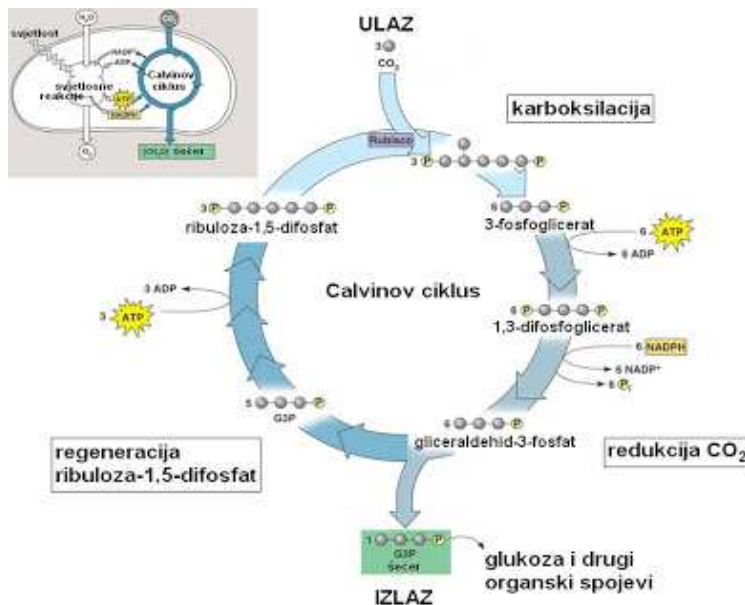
$H_2O$
$CO_2$
svjetlost
NADP+
ADP
svjetlosne reakcije
ATP
NADPH
Calvinov ciklus
$O_2$
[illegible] šećer

ULAZ
3
$CO_2$

karboksilacija

Rubisco
3 P P
6 P
3-fosfoglicerat
6 ATP
6 ADP

3 P P
ribuloza-1,5-difosfat

3 ADP
3 ATP

Calvinov ciklus

6 P P
1,3-difosfoglicerat
6 NADPH
6 NADP+
6 $P_i$

5 P
G3P

6 P
gliceraldehid-3-fosfat

regeneracija ribuloza-1,5-difosfat

redukcija $CO_2$

1 P
G3P
šećer
glukoza i drugi organski spojevi

IZLAZ